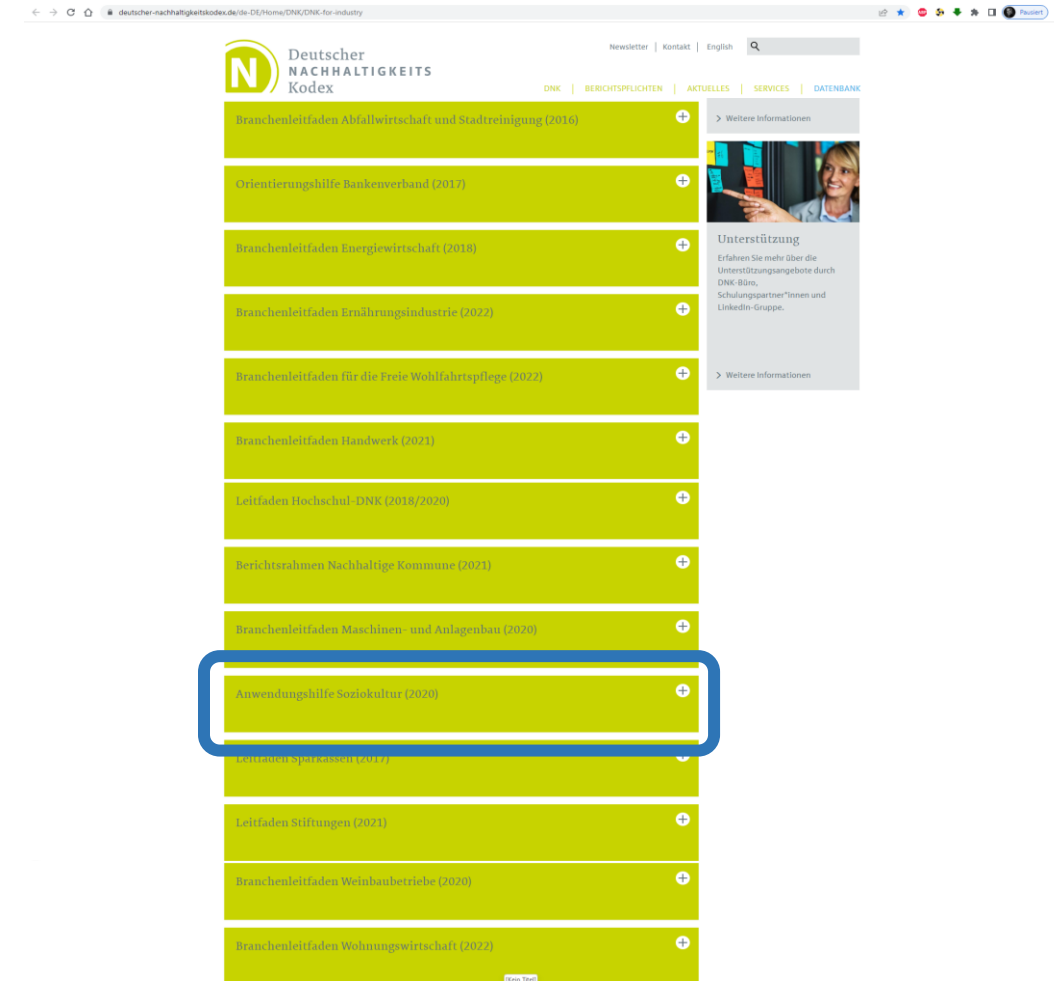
deutscher-nachhaltigkeitskodex.de/de-DE/Home/DNK/DNK-for-industry

Pausiert

Deutscher NACHHALTIGKEITS Kodex

Newsletter | Kontakt | English

DNK | BERICHTSPFLICHTEN | AKTUELLES | SERVICES | DATENBANK

Branchenleitfaden Abfallwirtschaft und Stadtreinigung (2016)

Orientierungshilfe Bankenverband (2017)

Branchenleitfaden Energiewirtschaft (2018)

Branchenleitfaden Ernährungsindustrie (2022)

Branchenleitfaden für die Freie Wohlfahrtspflege (2022)

Branchenleitfaden Handwerk (2021)

Leitfaden Hochschul-DNK (2018/2020)

Berichtsrahmen Nachhaltige Kommune (2021)

Branchenleitfaden Maschinen- und Anlagenbau (2020)

Anwendungshilfe Soziokultur (2020)

Leitfaden Sparkassen (2017)

Leitfaden Stiftungen (2021)

Branchenleitfaden Weinbaubetriebe (2020)

Branchenleitfaden Wohnungswirtschaft (2022)

[Kein Titel]

> Weitere Informationen

Unterstützung

Erfahren Sie mehr über die Unterstützungsangebote durch DNK-Büro, Schulungspartner*innen und LinkedIn-Gruppe.

> Weitere Informationen